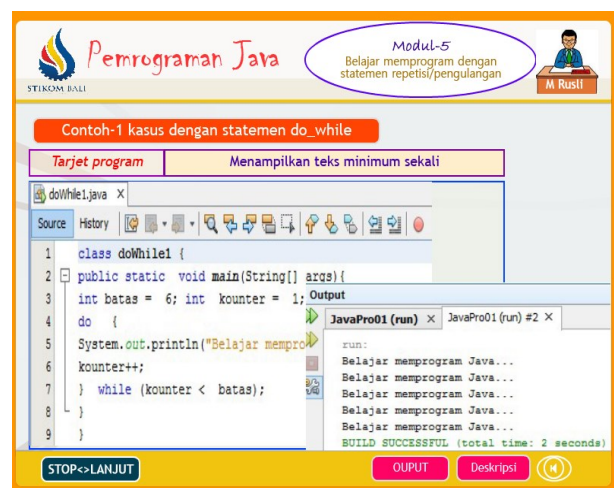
STIKOM BALI

Pemrograman Java

Modul-5
Belajar memprogram dengan statemen repetisi/pengulangan

M Rusli

Contoh-1 kasus dengan statemen do_while

| Tarjet program | Menampilkan teks minimum sekali |
|---|---|

doWhile1.java ×

Source History

1 class doWhile1 {
2 public static void main(String[] args){
3 int batas = 6; int kounter = 1;
4 do {
5 System.out.println("Belajar mempro
6 kounter++;
7 } while (kounter < batas);
8 }
9 }

Output

JavaPro01 (run) × JavaPro01 (run) #2 ×

run:
Belajar memprogram Java...
Belajar memprogram Java...
Belajar memprogram Java...
Belajar memprogram Java...
Belajar memprogram Java...
BUILD SUCCESSFUL (total time: 2 seconds)

STOP<>LANJUT

OUPUT

Deskripsi